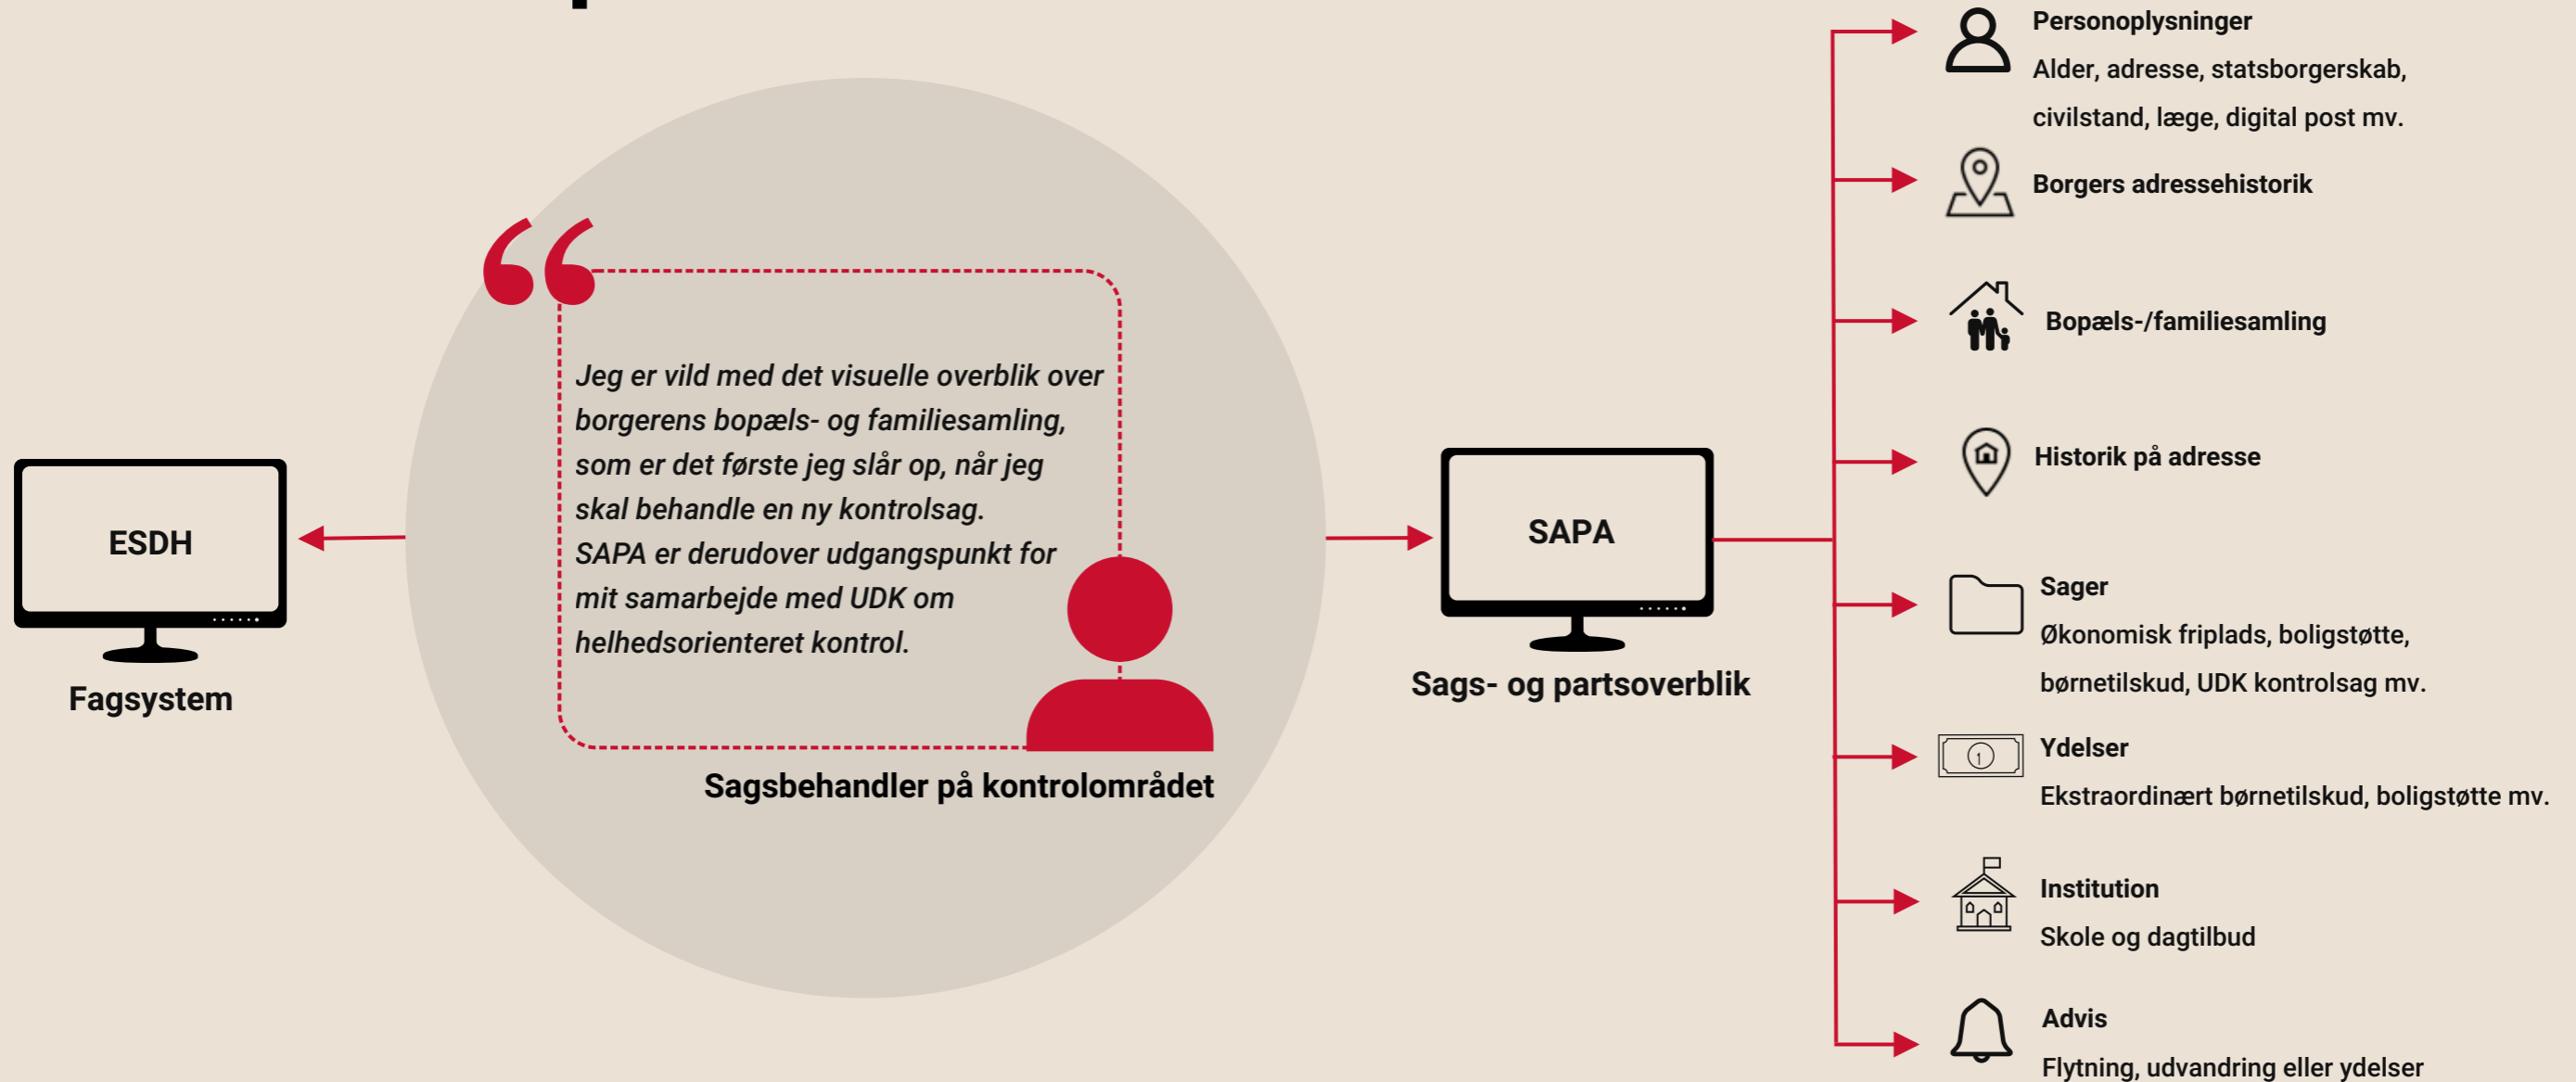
ESDH

Fagsystem

“Jeg er vild med det visuelle overblik over borgerens bopæls- og familiesamling, som er det første jeg slår op, når jeg skal behandle en ny kontrolsag. SAPA er derudover udgangspunkt for mit samarbejde med UDK om helhedsorienteret kontrol.

Sagsbehandler på kontrolområdet

SAPA

Sags- og partsoverblik

Personoplysninger
Alder, adresse, statsborgerskab, civilstand, læge, digital post mv.

Borgers adressehistorik

Bopæls-/familiesamling

Historik på adresse

Sager
Økonomisk friplads, boligstøtte, børnetilskud, UDK kontrolsag mv.

Ydelser
Ekstraordinært børnetilskud, boligstøtte mv.

Institution
Skole og dagtilbud

Advis
Flytning, udvandring eller ydelser